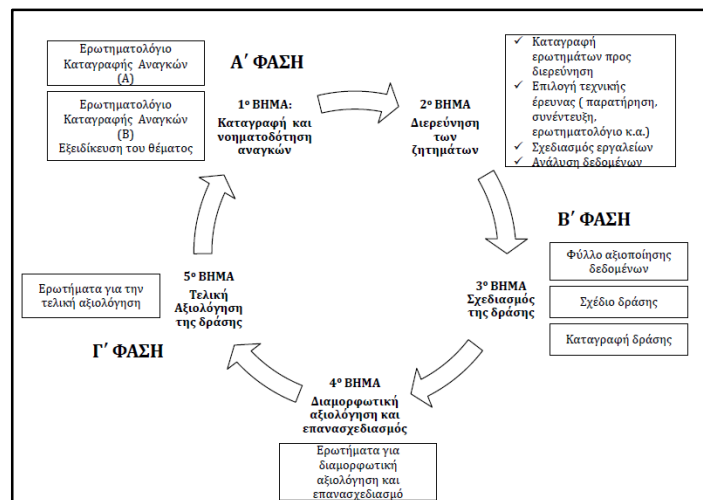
Ερωτηματολόγιο Καταγραφής Αναγκών (Α)

Ερωτηματολόγιο Καταγραφής Αναγκών (Β) Εξειδίκευση του θέματος

Α΄ ΦΑΣΗ

1ο ΒΗΜΑ: Καταγραφή και νοηματοδότηση αναγκών

2ο ΒΗΜΑ Διερεύνηση των ζητημάτων

- Καταγραφή ερωτημάτων προς διερεύνηση
- Επιλογή τεχνικής έρευνας ( παρατήρηση. συνέντευξη. ερωτηματολόγιο κ.α.)
- Σχεδιασμός εργαλείων
- Ανάλυση δεδομένων

Β΄ ΦΑΣΗ

Φύλλο αξιοποίησης δεδομένων

Σχέδιο δράσης

Καταγραφή δράσης

3ο ΒΗΜΑ Σχεδιασμός της δράσης

Ερωτήματα για την τελική αξιολόγηση

5ο ΒΗΜΑ Τελική Αξιολόγηση της δράσης

Γ΄ ΦΑΣΗ

4ο ΒΗΜΑ Διαμορφωτική αξιολόγηση και επανασχεδιασμός

Ερωτήματα για διαμορφωτική αξιολόγηση και επανασχεδιασμό